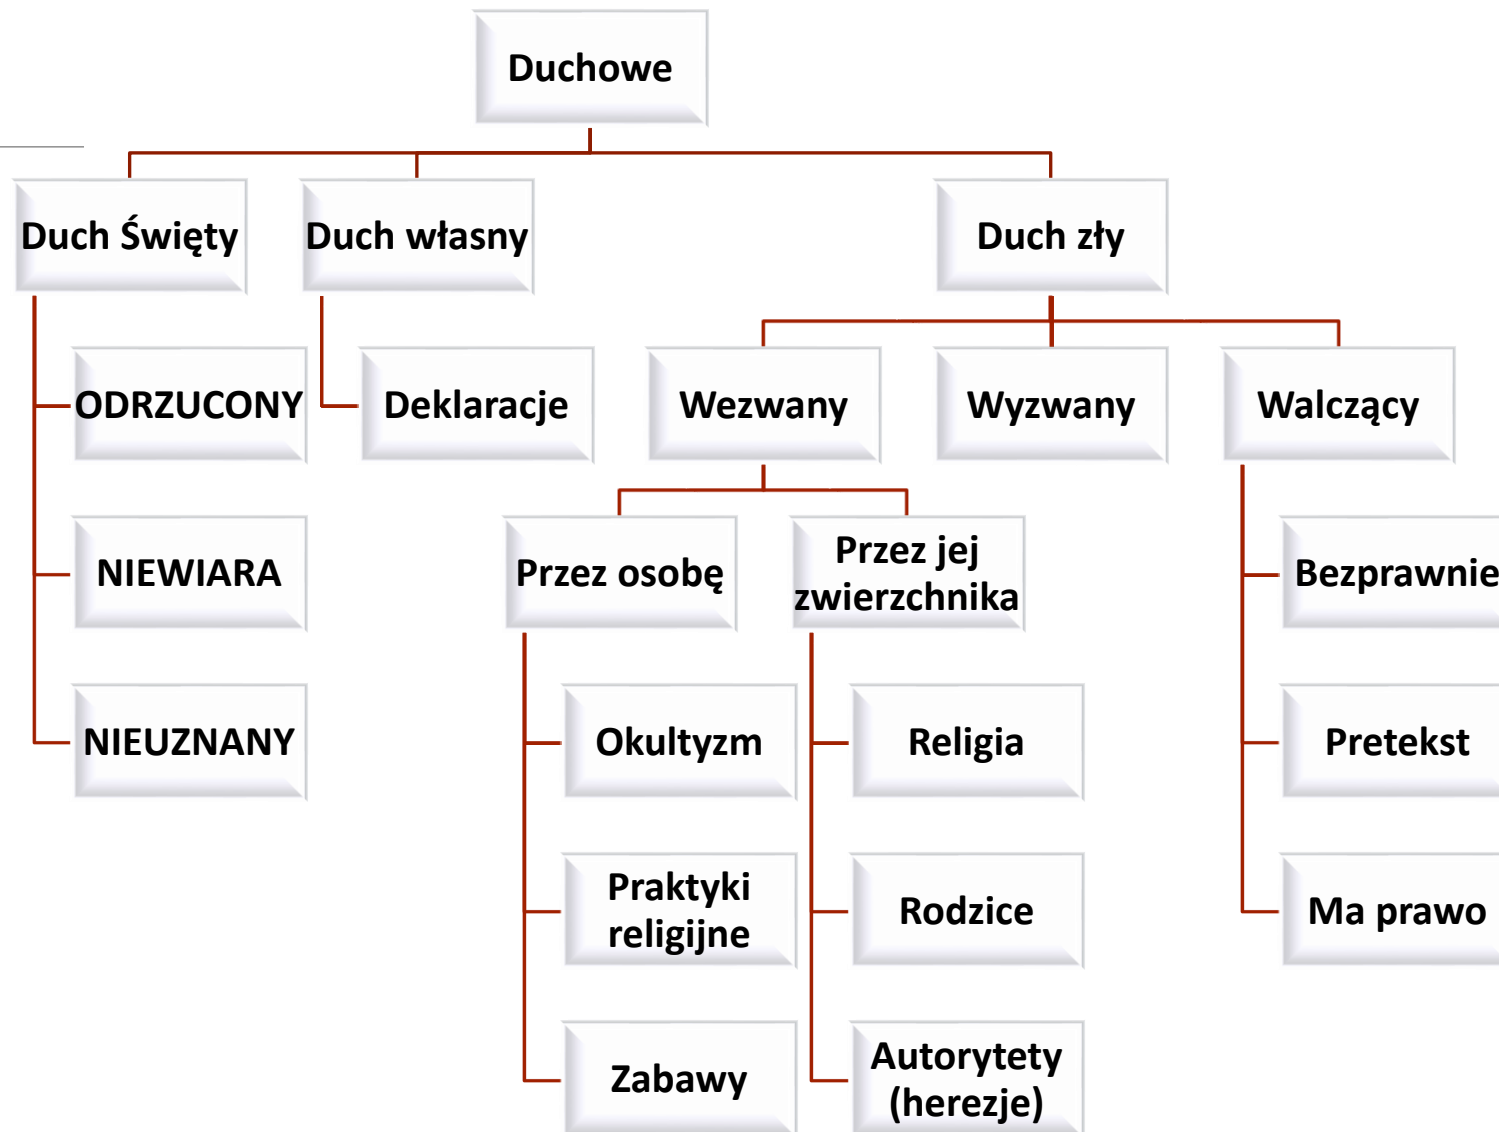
Duchowe

Duch Święty

ODRZUCONY

NIEWIARA

NIEUZNANY

Duch własny

Deklaracje

Duch zły

Wezwany

Przez osobę

Okultyzm

Praktyki religijne

Zabawy

Przez jej zwierzchnika

Religia

Rodzice

Autorytety (herezje)

Wyzwany

Walczący

Bezprawnie

Pretekst

Ma prawo